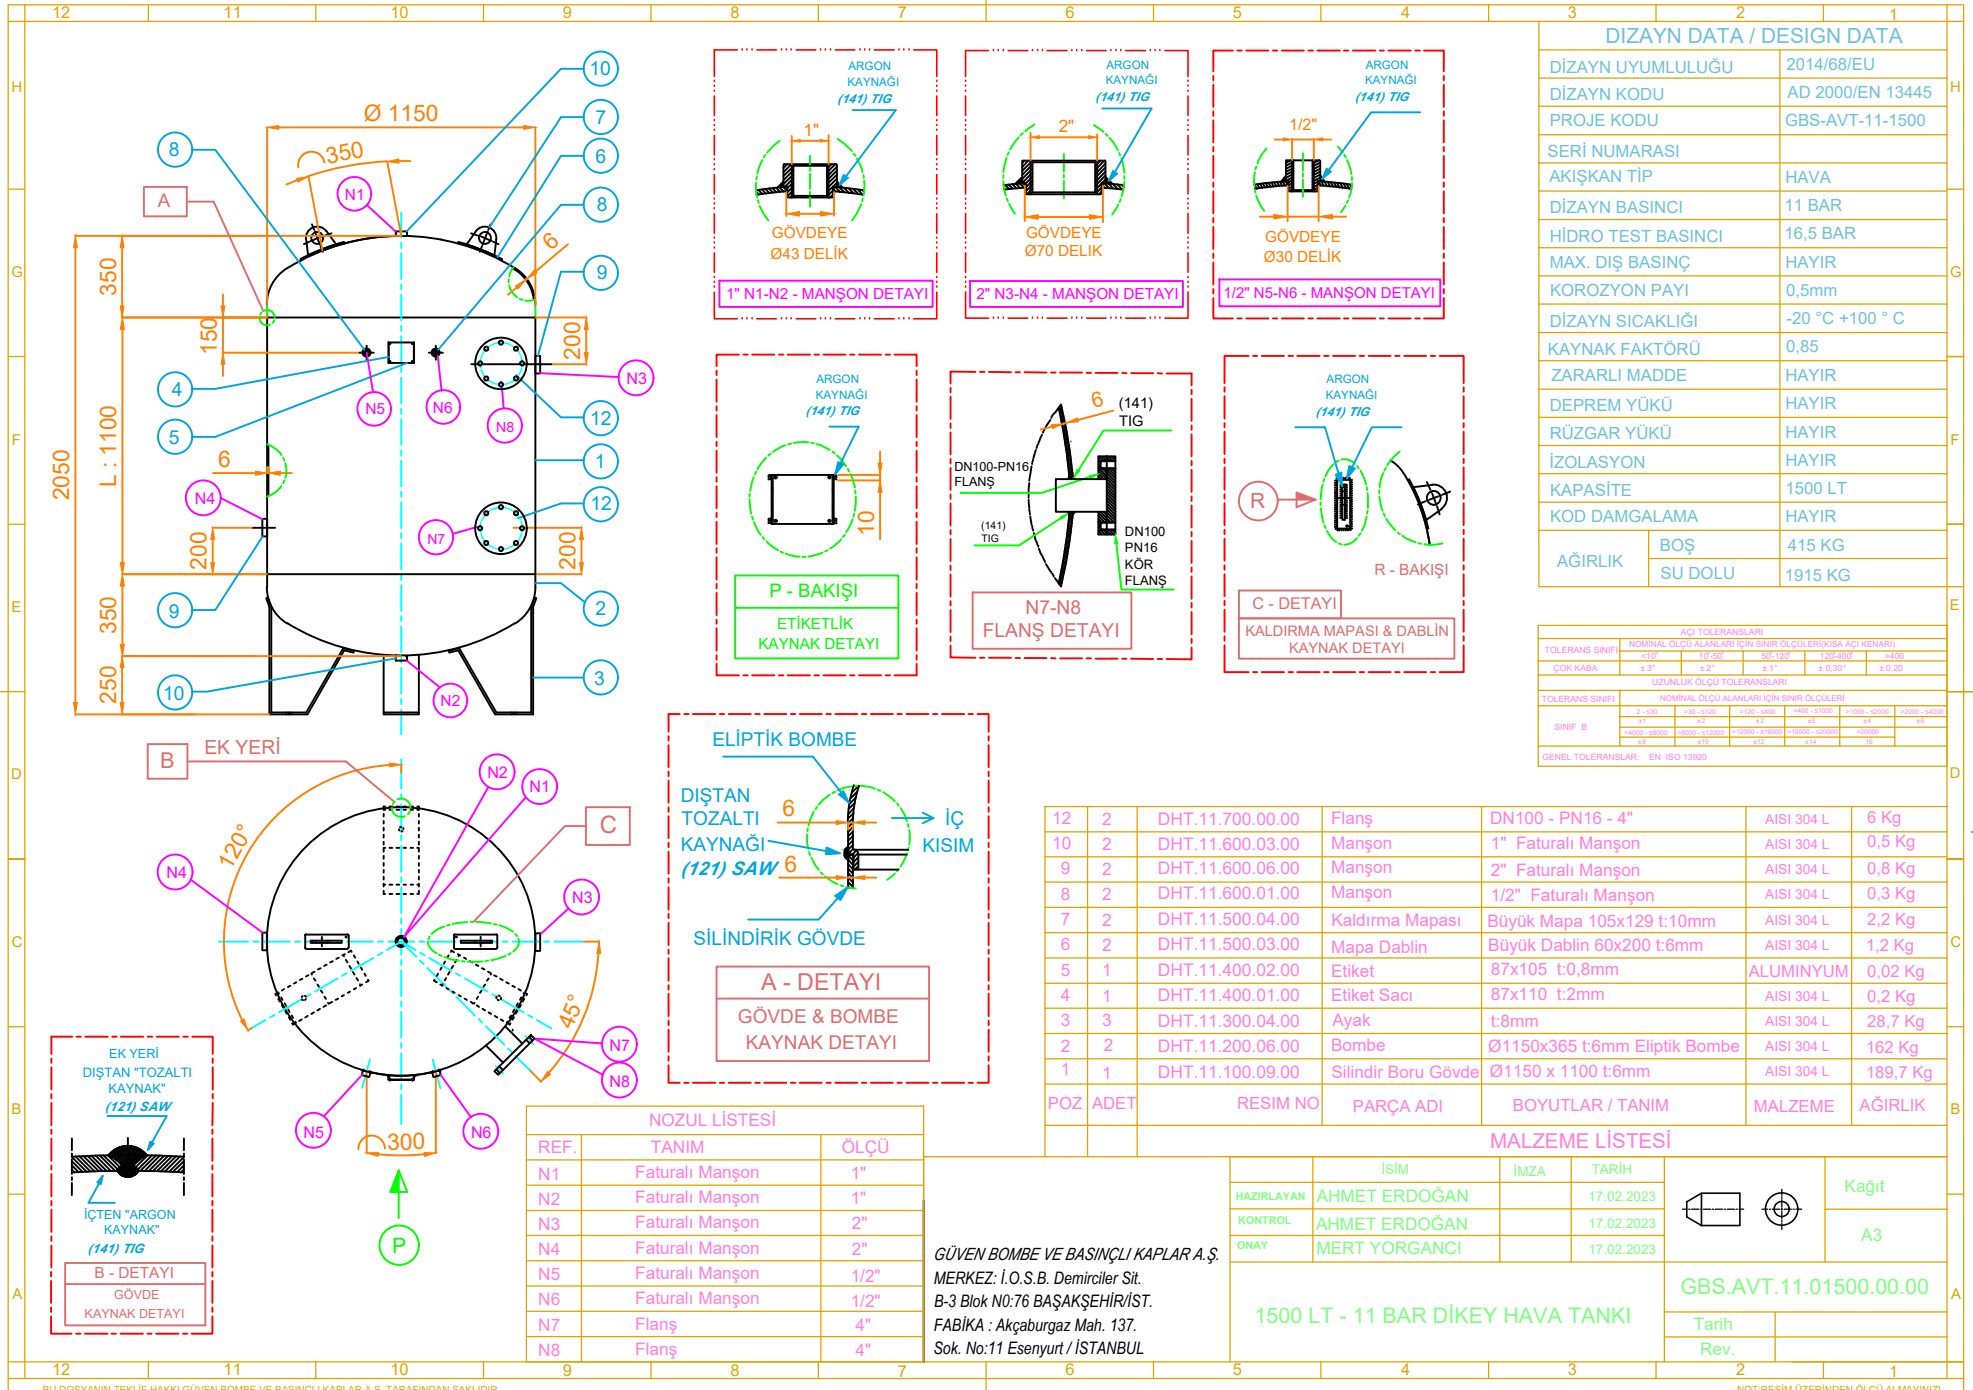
12 11 10 9 8 7 6 5 4 3 2 1

H G F E D C B A

DIZAYN DATA / DESIGN DATA

| DİZAYN UYUMLULUĞU | 2014/68/EU |
|---|---|
| DİZAYN KODU | AD 2000/EN 13445 |
| PROJE KODU | GBS-AVT-11-1500 |
| SERİ NUMARASI | |
| AKIŞKAN TİP | HAVA |
| DİZAYN BASINCI | 11 BAR |
| HİDRO TEST BASINCI | 16,5 BAR |
| MAX. DIŞ BASINÇ | HAYIR |
| KOROZYON PAYI | 0,5mm |
| DİZAYN SICAKLIĞI | -20 °C +100 ° C |
| KAYNAK FAKTÖRÜ | 0,85 |
| ZARARLI MADDE | HAYIR |
| DEPREM YÜKÜ | HAYIR |
| RÜZGAR YÜKÜ | HAYIR |
| İZOLASYON | HAYIR |
| KAPASİTE | 1500 LT |
| KOD DAMGALAMA | HAYIR |
| AĞIRLIK BOŞ | 415 KG |
| AĞIRLIK SU DOLU | 1915 KG |

Ø 1150
350
A
N1 N2 N3 N4 N5 N6 N7 N8
1 2 3 4 5 6 7 8 9 10 12
2050
L : 1100
350 150 200 6 200 350 250

ARGON KAYNAĞI (141) TIG
1"
GÖVDEYE Ø43 DELİK
1" N1-N2 - MANŞON DETAYI

ARGON KAYNAĞI (141) TIG
2"
GÖVDEYE Ø70 DELİK
2" N3-N4 - MANŞON DETAYI

ARGON KAYNAĞI (141) TIG
1/2"
GÖVDEYE Ø30 DELİK
1/2" N5-N6 - MANŞON DETAYI

ARGON KAYNAĞI (141) TIG
10
P - BAKIŞI
ETİKETLİK KAYNAK DETAYI

6 (141) TIG
DN100-PN16 FLANŞ
(141) TIG
DN100 PN16 KÖR FLANŞ
N7-N8 FLANŞ DETAYI

ARGON KAYNAĞI (141) TIG
R
R - BAKIŞI
C - DETAYI
KALDIRMA MAPASI & DABLİN KAYNAK DETAYI

AÇI TOLERANSLARI
TOLERANS SINIFI NOMİNAL ÖLÇÜ ALANLARI İÇİN SINIR ÖLÇÜLERİ(KISA AÇI KENARI)
<10° 10°-50° 50°-120° 120°-400° >400
ÇOK KABA ±3° ±2° ±1° ±0,30° ±0.20
UZUNLUK ÖLÇÜ TOLERANSLARI
TOLERANS SINIFI NOMİNAL ÖLÇÜ ALANLARI İÇİN SINIR ÖLÇÜLERİ
SINIF B
GENEL TOLERANSLAR: EN ISO 13920

B EK YERİ
C
120°
45°
300
P

ELİPTİK BOMBE
DIŞTAN TOZALTI KAYNAĞI (121) SAW 6 6
İÇ KISIM
SİLİNDİRİK GÖVDE
A - DETAYI
GÖVDE & BOMBE KAYNAK DETAYI

EK YERİ DIŞTAN "TOZALTI KAYNAK" (121) SAW
İÇTEN "ARGON KAYNAK" (141) TIG
B - DETAYI
GÖVDE KAYNAK DETAYI

NOZUL LİSTESİ

| REF. | TANIM | ÖLÇÜ |
|---|---|---|
| N1 | Faturalı Manşon | 1" |
| N2 | Faturalı Manşon | 1" |
| N3 | Faturalı Manşon | 2" |
| N4 | Faturalı Manşon | 2" |
| N5 | Faturalı Manşon | 1/2" |
| N6 | Faturalı Manşon | 1/2" |
| N7 | Flanş | 4" |
| N8 | Flanş | 4" |

| 12 | 2 | DHT.11.700.00.00 | Flanş | DN100 - PN16 - 4" | AISI 304 L | 6 Kg |
|---|---|---|---|---|---|---|
| 10 | 2 | DHT.11.600.03.00 | Manşon | 1" Faturalı Manşon | AISI 304 L | 0,5 Kg |
| 9 | 2 | DHT.11.600.06.00 | Manşon | 2" Faturalı Manşon | AISI 304 L | 0,8 Kg |
| 8 | 2 | DHT.11.600.01.00 | Manşon | 1/2" Faturalı Manşon | AISI 304 L | 0,3 Kg |
| 7 | 2 | DHT.11.500.04.00 | Kaldırma Mapası | Büyük Mapa 105x129 t:10mm | AISI 304 L | 2,2 Kg |
| 6 | 2 | DHT.11.500.03.00 | Mapa Dablin | Büyük Dablin 60x200 t:6mm | AISI 304 L | 1,2 Kg |
| 5 | 1 | DHT.11.400.02.00 | Etiket | 87x105 t:0,8mm | ALUMINYUM | 0,02 Kg |
| 4 | 1 | DHT.11.400.01.00 | Etiket Sacı | 87x110 t:2mm | AISI 304 L | 0,2 Kg |
| 3 | 3 | DHT.11.300.04.00 | Ayak | t:8mm | AISI 304 L | 28,7 Kg |
| 2 | 2 | DHT.11.200.06.00 | Bombe | Ø1150x365 t:6mm Eliptik Bombe | AISI 304 L | 162 Kg |
| 1 | 1 | DHT.11.100.09.00 | Silindir Boru Gövde | Ø1150 x 1100 t:6mm | AISI 304 L | 189,7 Kg |
| POZ | ADET | RESIM NO | PARÇA ADI | BOYUTLAR / TANIM | MALZEME | AĞIRLIK |

MALZEME LİSTESİ

| | İSİM | İMZA | TARİH |
|---|---|---|---|
| HAZIRLAYAN | AHMET ERDOĞAN | | 17.02.2023 |
| KONTROL | AHMET ERDOĞAN | | 17.02.2023 |
| ONAY | MERT YORGANCI | | 17.02.2023 |

Kağıt
A3

GÜVEN BOMBE VE BASINÇLI KAPLAR A.Ş.
MERKEZ: İ.O.S.B. Demirciler Sit.
B-3 Blok N0:76 BAŞAKŞEHİR/İST.
FABİKA : Akçaburgaz Mah. 137.
Sok. No:11 Esenyurt / İSTANBUL

1500 LT - 11 BAR DİKEY HAVA TANKI
GBS.AVT.11.01500.00.00
Tarih
Rev.

BU DOSYANIN TEKLİF HAKKI GÜVEN BOMBE VE BASINÇLI KAPLAR A.Ş. TARAFINDAN SAKLIDIR
NOT:RESİM ÜZERİNDEN ÖLÇÜ ALMAYINIZ